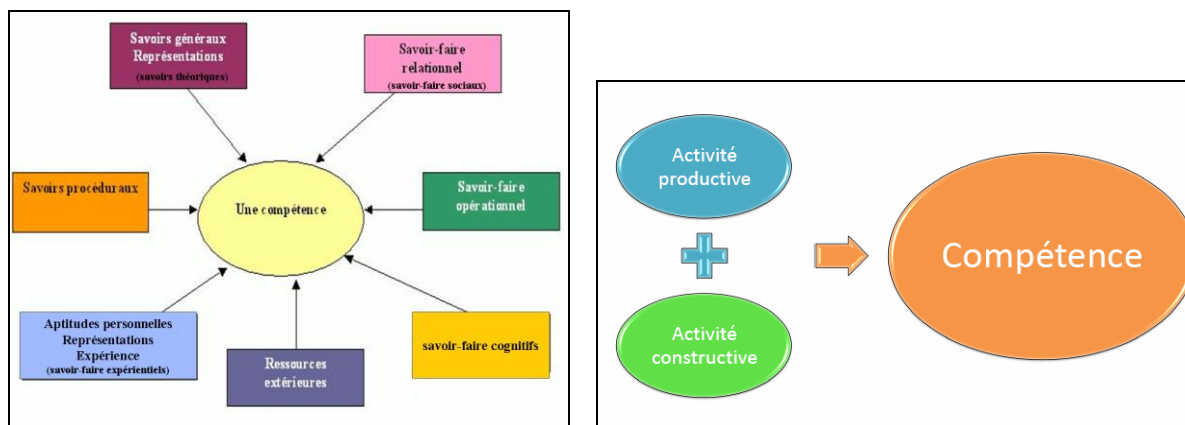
Savoirs généraux
Représentations
(savoirs théoriques)

Savoir-faire relationnel
(savoir-faire sociaux)

Savoirs procéduraux

Une compétence

Savoir-faire opérationnel

Aptitudes personnelles
Représentations
Expérience
(savoir-faire expérientiels)

Ressources extérieures

savoir-faire cognitifs

Activité productive

Activité constructive

Compétence